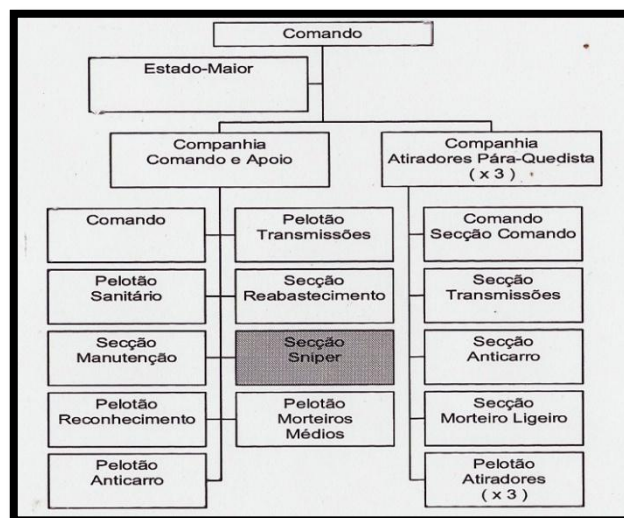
Comando

Estado-Maior

Companhia Comando e Apoio

Companhia Atiradores Pára-Quedista (x 3)

Comando

Pelotão Transmissões

Pelotão Sanitário

Secção Reabastecimento

Secção Manutenção

Secção Sniper

Pelotão Reconhecimento

Pelotão Morteiros Médios

Pelotão Anticarro

Comando Secção Comando

Secção Transmissões

Secção Anticarro

Secção Morteiro Ligeiro

Pelotão Atiradores (x 3)